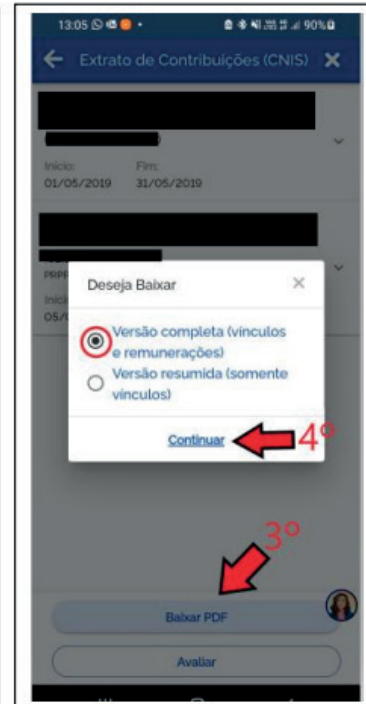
13:05 90%

Extrato de Contribuições (CNIS) ✕

Início: 01/05/2019
Fim: 31/05/2019

PRPF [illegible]
Iníc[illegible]
05/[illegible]

Deseja Baixar ✕

Versão completa (vínculos e remunerações)

Versão resumida (somente vínculos)

Continuar

4º

3º

Baixar PDF

Avaliar